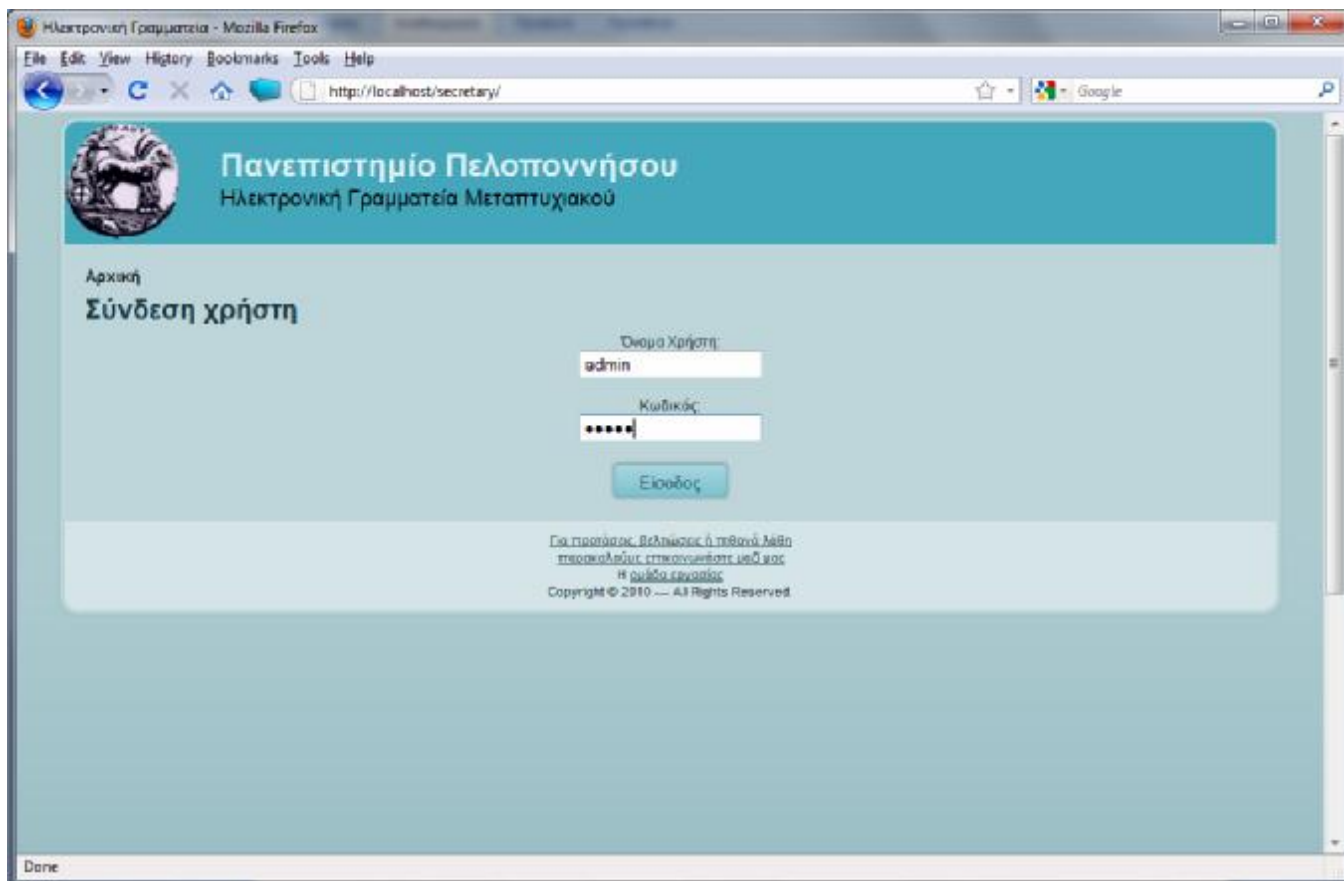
Ηλεκτρονική Γραμματεία - Mozilla Firefox

File Edit View History Bookmarks Tools Help

http://localhost/secretary/

Google

Πανεπιστημίο Πελοποννήσου
Ηλεκτρονική Γραμματεία Μεταπτυχιακού

Αρχική

Σύνδεση χρήστη

Όνομα Χρήστη:
admin

Κωδικός:
•••••

Είσοδος

Για προτάσεις, βελτιώσεις ή πιθανά λάθη
παρακαλούμε επικοινωνήστε μαζί μας
Η ομάδα εργασίας
Copyright © 2010 — All Rights Reserved

Done